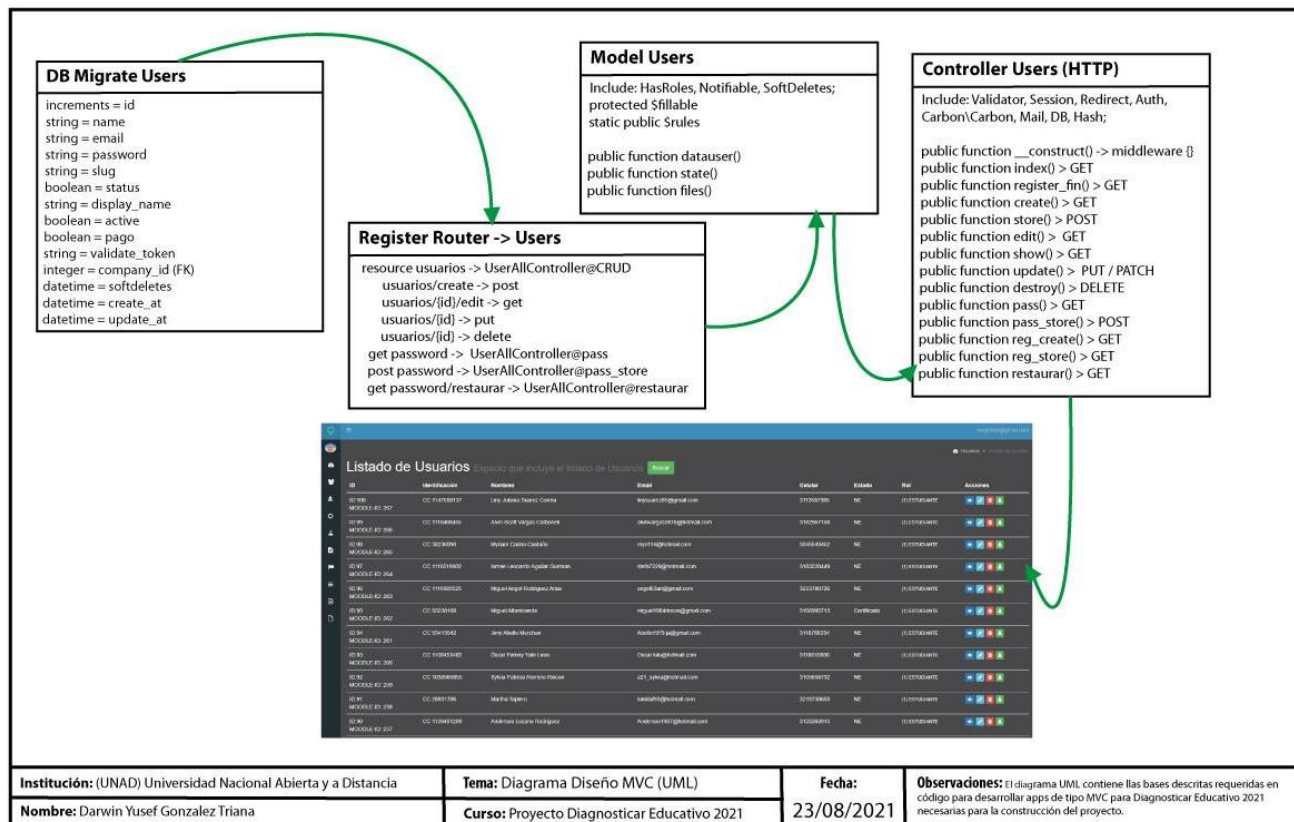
**DB Migrate Users**

increments = id
string = name
string = email
string = password
string = slug
boolean = status
string = display_name
boolean = active
boolean = pago
string = validate_token
integer = company_id (FK)
datetime = softdeletes
datetime = create_at
datetime = update_at

**Model Users**

Include: HasRoles, Notifiable, SoftDeletes;
protected $fillable
static public $rules

public function datauser()
public function state()
public function files()

**Controller Users (HTTP)**

Include: Validator, Session, Redirect, Auth, Carbon\Carbon, Mail, DB, Hash;

public function __construct() -> middleware {}
public function index() > GET
public function register_fin() > GET
public function create() > GET
public function store() > POST
public function edit() > GET
public function show() > GET
public function update() > PUT / PATCH
public function destroy() > DELETE
public function pass() > GET
public function pass_store() > POST
public function reg_create() > GET
public function reg_store() > GET
public function restaurar() > GET

**Register Router -> Users**

resource usuarios -> UserAllController@CRUD
usuarios/create -> post
usuarios/{id}/edit -> get
usuarios/{id} -> put
usuarios/{id} -> delete
get password -> UserAllController@pass
post password -> UserAllController@pass_store
get password/restaurar -> UserAllController@restaurar

Listado de Usuarios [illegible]

| ID | Identificación | Nombres | Email | Celular | Estado | Rol | Acciones |
|---|---|---|---|---|---|---|---|
| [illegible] | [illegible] | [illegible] | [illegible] | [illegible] | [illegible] | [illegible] | |

**Institución:** (UNAD) Universidad Nacional Abierta y a Distancia
**Nombre:** Darwin Yusef Gonzalez Triana
**Tema:** Diagrama Diseño MVC (UML)
**Curso:** Proyecto Diagnosticar Educativo 2021
**Fecha:** 23/08/2021
**Observaciones:** El diagrama UML contiene llas bases descritas requeridas en código para desarrollar apps de tipo MVC para Diagnosticar Educativo 2021 necesarias para la construcción del proyecto.